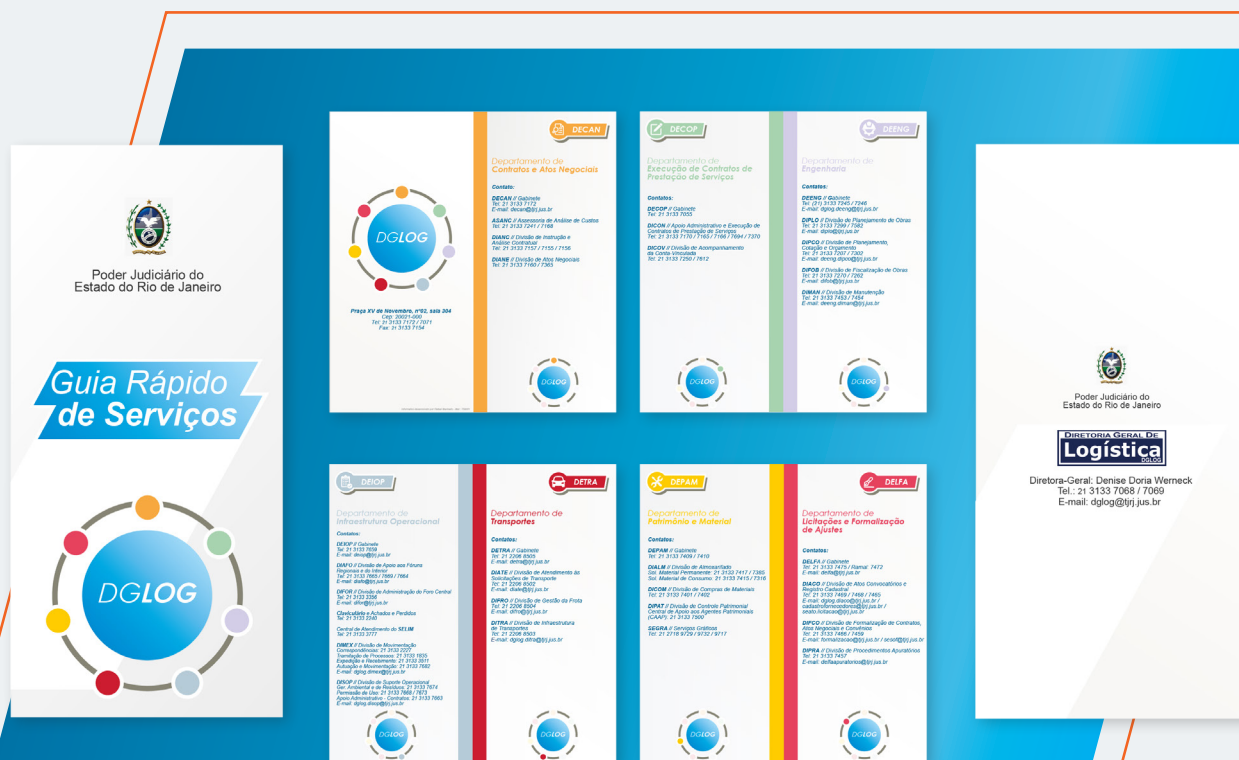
Poder Judiciário do
Estado do Rio de Janeiro

Guia Rápido
de Serviços

DGLOG

DGLOG

Praça XV de Novembro, nº02, sala 304
Cep: 20031-000
Tel: 21 3133 7172 / 7071
Fax: 21 3133 7154

DECAN

Departamento de
Contratos e Atos Negociais

Contatos:

DECAN // Gabinete
Tel: 21 3133 7173
E-mail: decan@tjrj.jus.br

ASANC // Assessoria de Análise de Custos
Tel: 21 3133 7241 / 7168

DIANC // Divisão de Instrução e Análise Contratual
Tel: 21 3133 7157 / 7155 / 7156

DIANE // Divisão de Atos Negociais
Tel: 21 3133 7160 / 7365

DGLOG

DECOP

Departamento de
Execução de Contratos de Prestação de Serviços

Contatos:

DECOP // Gabinete
Tel: 21 3133 7055

DICON // Apoio Administrativo e Execução de Contratos de Prestação de Serviços
Tel: 21 3133 7170 / 7165 / 7166 / 7694 / 7370

DICOV // Divisão de Acompanhamento da Conta Vinculada
Tel: 21 3133 7250 / 7612

DGLOG

DEENG

Departamento de
Engenharia

Contatos:

DEENG // Gabinete
Tel: (21) 3133 7245 / 7246
E-mail: dgiog.deeng@tjrj.jus.br

DIPLO // Divisão de Planejamento de Obras
Tel: 21 3133 7299 / 7082
E-mail: diplo@tjrj.jus.br

DIPCO // Divisão de Planejamento, Cotação e Orçamento
Tel: 21 3133 7207 / 7302
E-mail: deeng.dipco@tjrj.jus.br

DIFOB // Divisão de Fiscalização de Obras
Tel: 21 3133 7270 / 7262
E-mail: difob@tjrj.jus.br

DIMAN // Divisão de Manutenção
Tel: 21 3133 7453 / 7454
E-mail: deeng.diman@tjrj.jus.br

DGLOG

DEIOP

Departamento de
Infraestrutura Operacional

Contatos:

DEIOP // Gabinete
Tel: 21 3133 7659
E-mail: deiop@tjrj.jus.br

DIAFO // Divisão de Apoio aos Fóruns Regionais e do Interior
Tel: 21 3133 7665 / 7669 / 7664
E-mail: diafo@tjrj.jus.br

DIFOR // Divisão de Administração do Foro Central
Tel: 21 3133 3356
E-mail: difor@tjrj.jus.br

Claviculária e Achados e Perdidos
Tel: 21 3133 2240

Central de Atendimento do SELIM
Tel: 21 3133 3777

DIMEX // Divisão de Movimentação Correspondências: 21 3133 2277
Tramitação de Processos: 21 3133 1835
Expedição e Recebimento: 21 3133 3511
Autuação e Movimentação: 21 3133 7692
E-mail: dglog.dimex@tjrj.jus.br

DISOP // Divisão de Suporte Operacional
Ger. Ambiental e de Resíduos: 21 3133 7674
Permissão de Uso: 21 3133 7668 / 7673
Apoio Administrativo - Contratos: 21 3133 7663
E-mail: dglog.disop@tjrj.jus.br

DGLOG

DETRA

Departamento de
Transportes

Contatos:

DETRA // Gabinete
Tel: 21 2206 8505
E-mail: detra@tjrj.jus.br

DIATE // Divisão de Atendimento às Solicitações de Transporte
Tel: 21 2206 8502
E-mail: diate@tjrj.jus.br

DIFRO // Divisão de Gestão da Frota
Tel: 21 2206 8504
E-mail: difro@tjrj.jus.br

DITRA // Divisão de Infraestrutura de Transportes
Tel: 21 2206 8503
E-mail: dglog.ditra@tjrj.jus.br

DGLOG

DEPAM

Departamento de
Patrimônio e Material

Contatos:

DEPAM // Gabinete
Tel: 21 3133 7409 / 7410

DIALM // Divisão de Almoxarifado
Sol. Material Permanente: 21 3133 7417 / 7385
Sol. Material de Consumo: 21 3133 7415 / 7316

DICOM // Divisão de Compras de Materiais
Tel: 21 3133 7401 / 7402

DIPAT // Divisão de Controle Patrimonial
Central de Apoio aos Agentes Patrimoniais (CAAP): 21 3133 7300

SEGRA // Serviços Gráficos
Tel: 21 2718 9729 / 9732 / 9717

DGLOG

DELFA

Departamento de
Licitações e Formalização de Ajustes

Contatos:

DELFA // Gabinete
Tel: 21 3133 7475 / Ramal: 7473
E-mail: delfa@tjrj.jus.br

DIACO // Divisão de Atos Convocatórios e Registro Cadastral
Tel: 21 3133 7469 / 7468 / 7465
E-mail: dglog.diaco@tjrj.jus.br / cadastrofornecedores@tjrj.jus.br / seato.licitacao@tjrj.jus.br

DIFCO // Divisão de Formalização de Contratos, Atos Negociais e Convênios
Tel: 21 3133 7466 / 7459
E-mail: formalizacao@tjrj.jus.br / sesof@tjrj.jus.br

DIPRA // Divisão de Procedimentos Apuratórios
Tel: 21 3133 7457
E-mail: delfaapuratorios@tjrj.jus.br

DGLOG

Poder Judiciário do
Estado do Rio de Janeiro

DIRETORIA GERAL DE
Logística
DGLOG

Diretora-Geral: Denise Doria Werneck
Tel.: 21 3133 7068 / 7069
E-mail: dglog@tjrj.jus.br